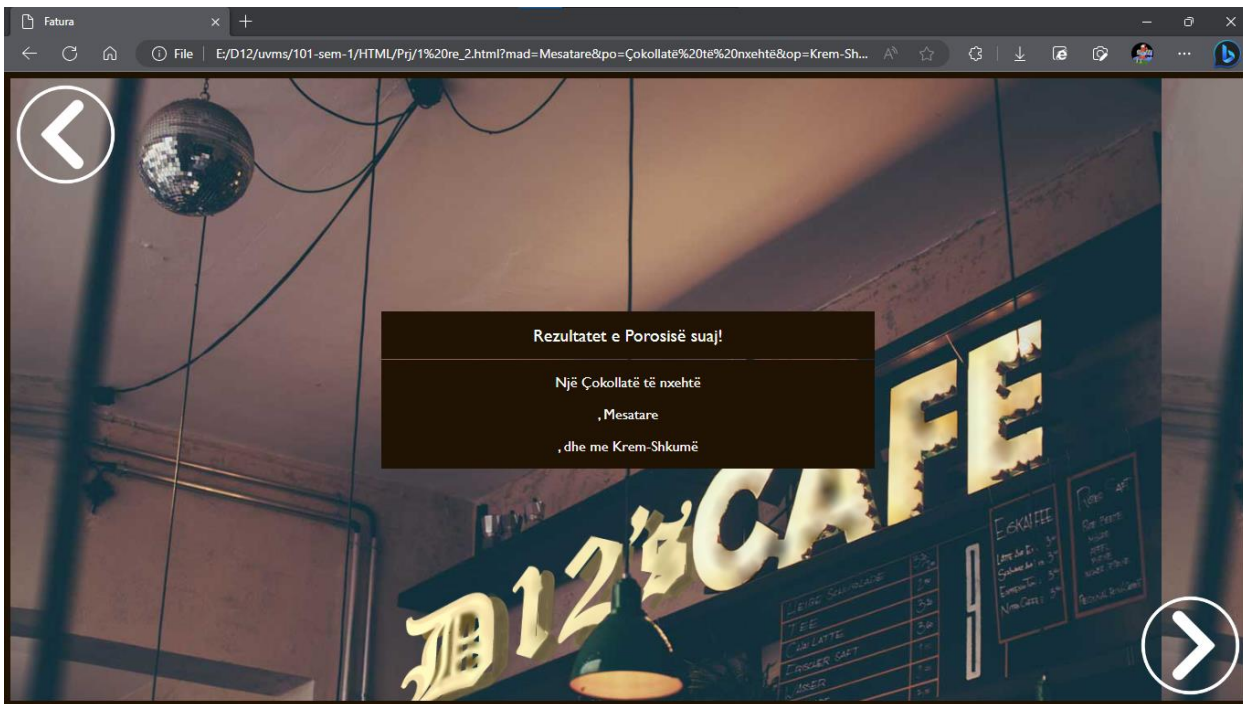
Fatura

File | E:/D12/uvms/101-sem-1/HTML/Prj/1%20re_2.html?mad=Mesatare&po=Çokollatë%20të%20nxehtë&op=Krem-Sh...

Rezultatet e Porosisë suaj!

Një Çokollatë të nxehtë

, Mesatare

, dhe me Krem-Shkumë

D12's CAFE

ESKAFFE